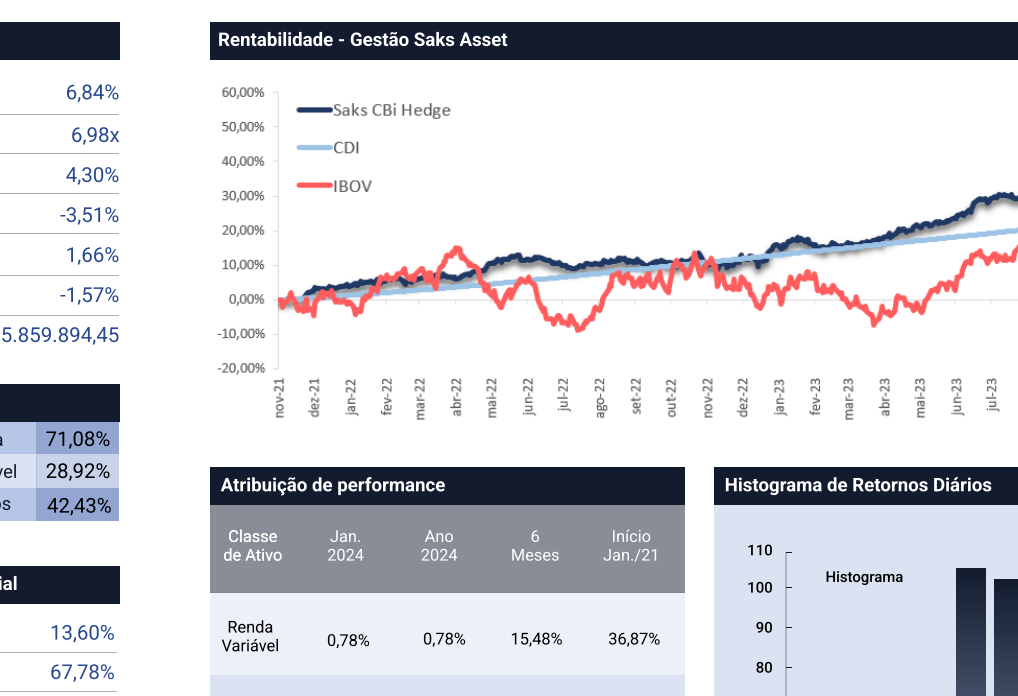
6,84%

6,98x

4,30%

-3,51%

1,66%

-1,57%

5.859.894,45

a 71,08%

vel 28,92%

os 42,43%

ial

13,60%

67,78%

Rentabilidade - Gestão Saks Asset

60,00%
50,00%
40,00%
30,00%
20,00%
10,00%
0,00%
-10,00%
-20,00%

Saks CBi Hedge
CDI
IBOV

nov-21 dez-21 jan-22 fev-22 mar-22 abr-22 mai-22 jun-22 jul-22 ago-22 set-22 out-22 nov-22 dez-22 jan-23 fev-23 mar-23 abr-23 mai-23 jun-23 jul-23

Atribuição de performance

| Classe de Ativo | Jan. 2024 | Ano 2024 | 6 Meses | Início Jan./21 |
|---|---|---|---|---|
| Renda Variável | 0,78% | 0,78% | 15,48% | 36,87% |

Histograma de Retornos Diários

110
100
90
80

Histograma